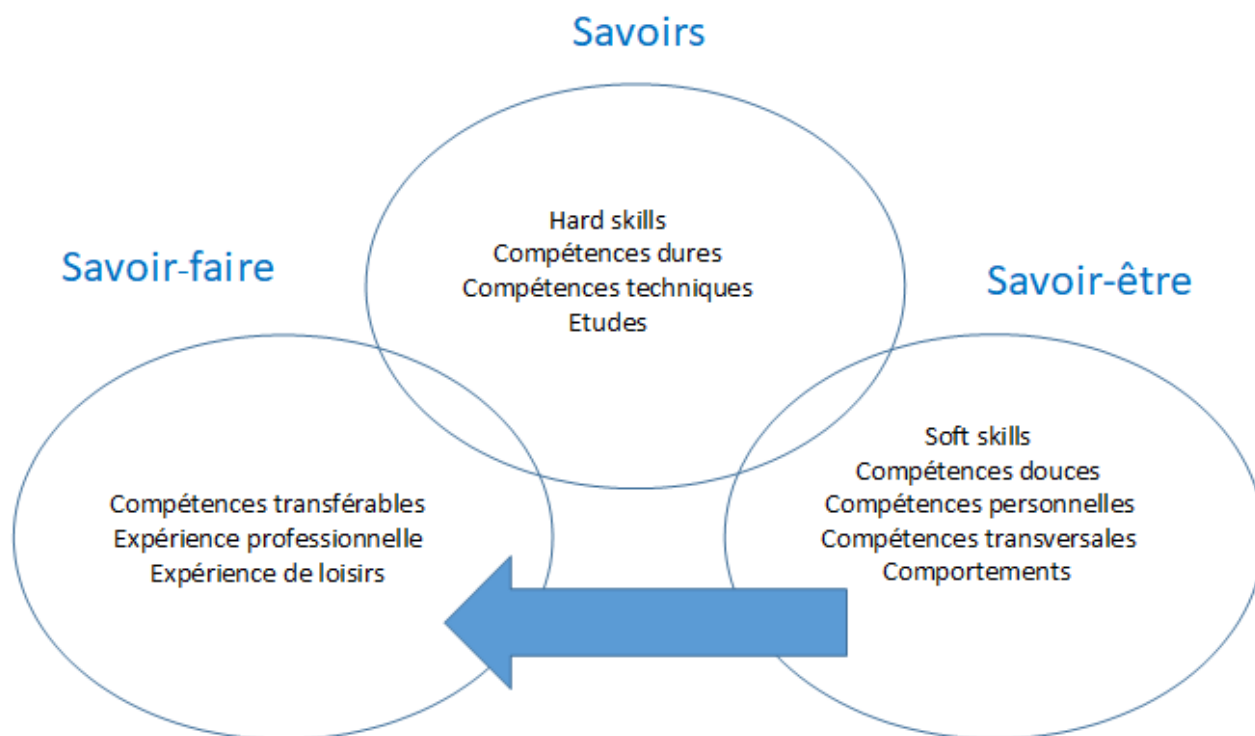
Savoirs

Hard skills
Compétences dures
Compétences techniques
Etudes

Savoir-faire

Compétences transférables
Expérience professionnelle
Expérience de loisirs

Savoir-être

Soft skills
Compétences douces
Compétences personnelles
Compétences transversales
Comportements